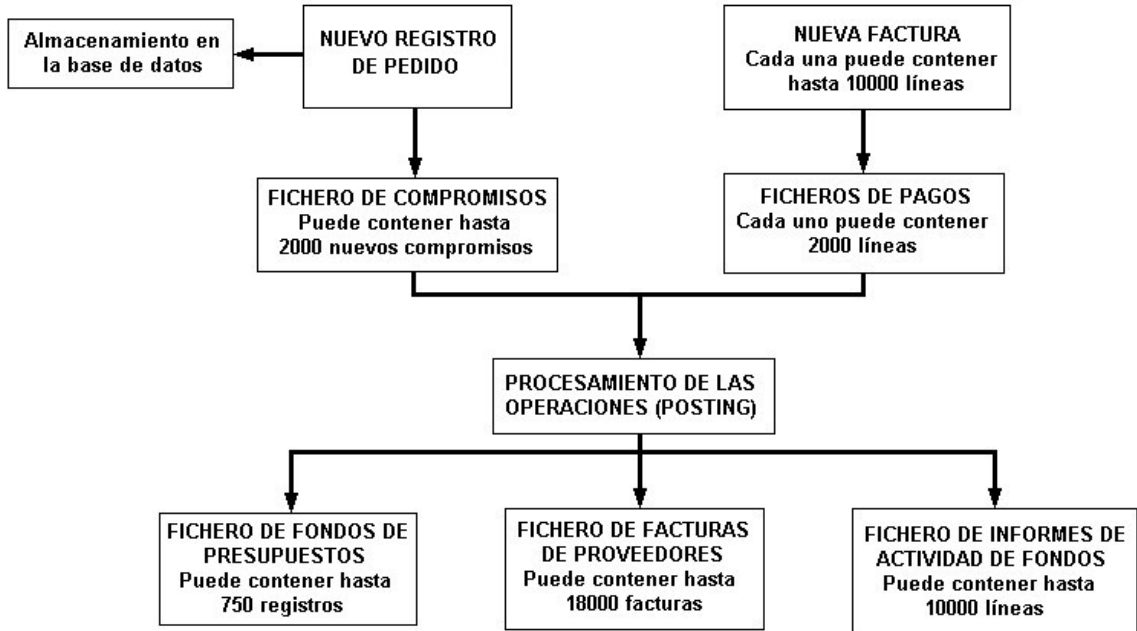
Almacenamiento en la base de datos

NUEVO REGISTRO DE PEDIDO

NUEVA FACTURA
Cada una puede contener hasta 10000 líneas

FICHERO DE COMPROMISOS
Puede contener hasta 2000 nuevos compromisos

FICHEROS DE PAGOS
Cada uno puede contener 2000 líneas

PROCESAMIENTO DE LAS OPERACIONES (POSTING)

FICHERO DE FONDOS DE PRESUPUESTOS
Puede contener hasta 750 registros

FICHERO DE FACTURAS DE PROVEEDORES
Puede contener hasta 18000 facturas

FICHERO DE INFORMES DE ACTIVIDAD DE FONDOS
Puede contener hasta 10000 líneas